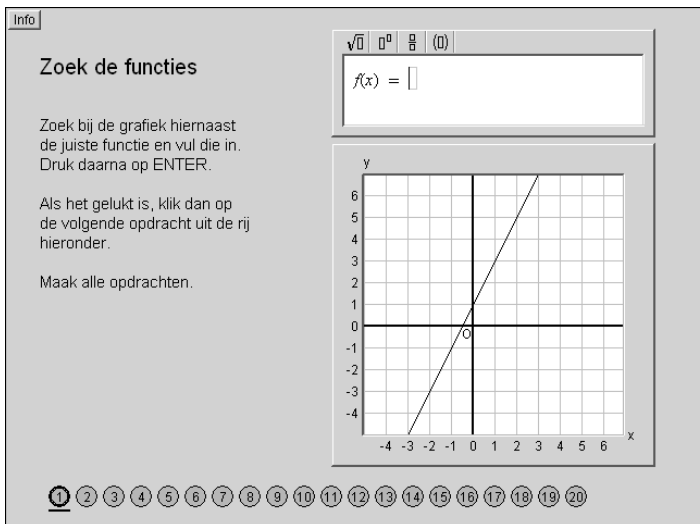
Info

Zoek de functies

Zoek bij de grafiek hiernaast de juiste functie en vul die in. Druk daarna op ENTER.

Als het gelukt is, klik dan op de volgende opdracht uit de rij hieronder.

Maak alle opdrachten.

$\sqrt{\square}$ $\square^{\square}$ $\frac{\square}{\square}$ $(\square)$

$f(x) =$

y
6
5
4
3
2
1
0
-1
-2
-3
-4
O
-4 -3 -2 -1 0 1 2 3 4 5 6
x

1 2 3 4 5 6 7 8 9 10 11 12 13 14 15 16 17 18 19 20